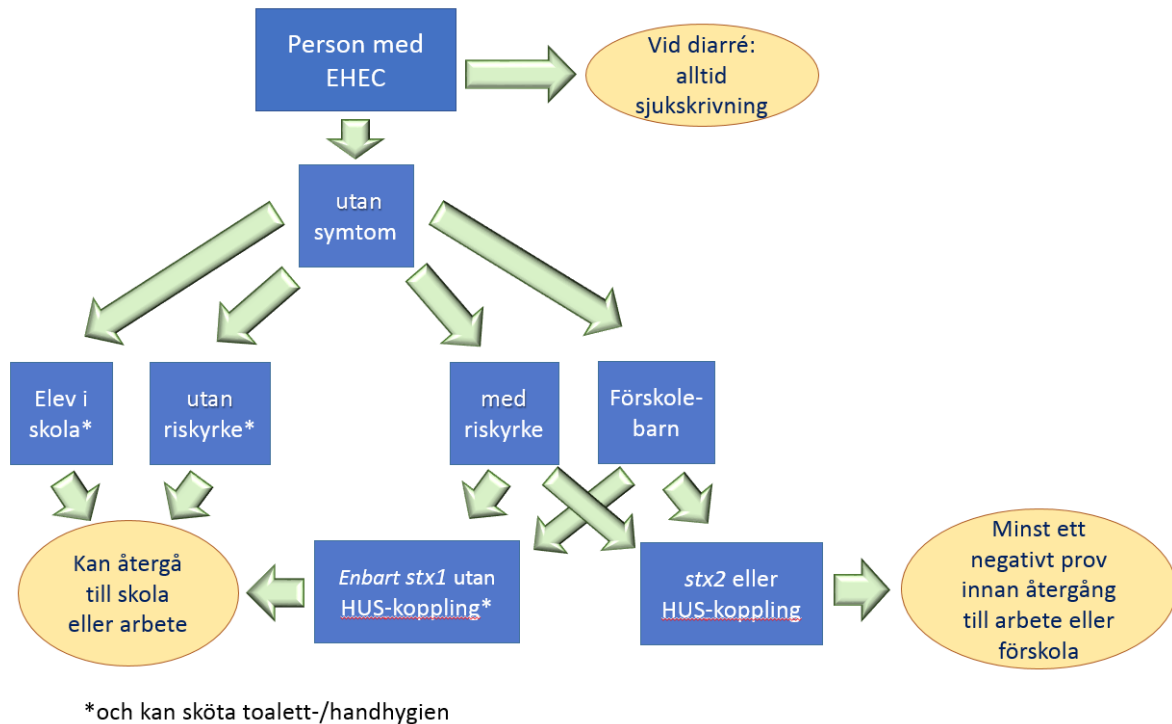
Person med EHEC

Vid diarré: alltid sjukskrivning

utan symtom

Elev i skola*

utan riskyrke*

med riskyrke

Förskolebarn

Kan återgå till skola eller arbete

*Enbart stx1* utan HUS-koppling*

*stx2* eller HUS-koppling

Minst ett negativt prov innan återgång till arbete eller förskola

*och kan sköta toalett-/handhygien